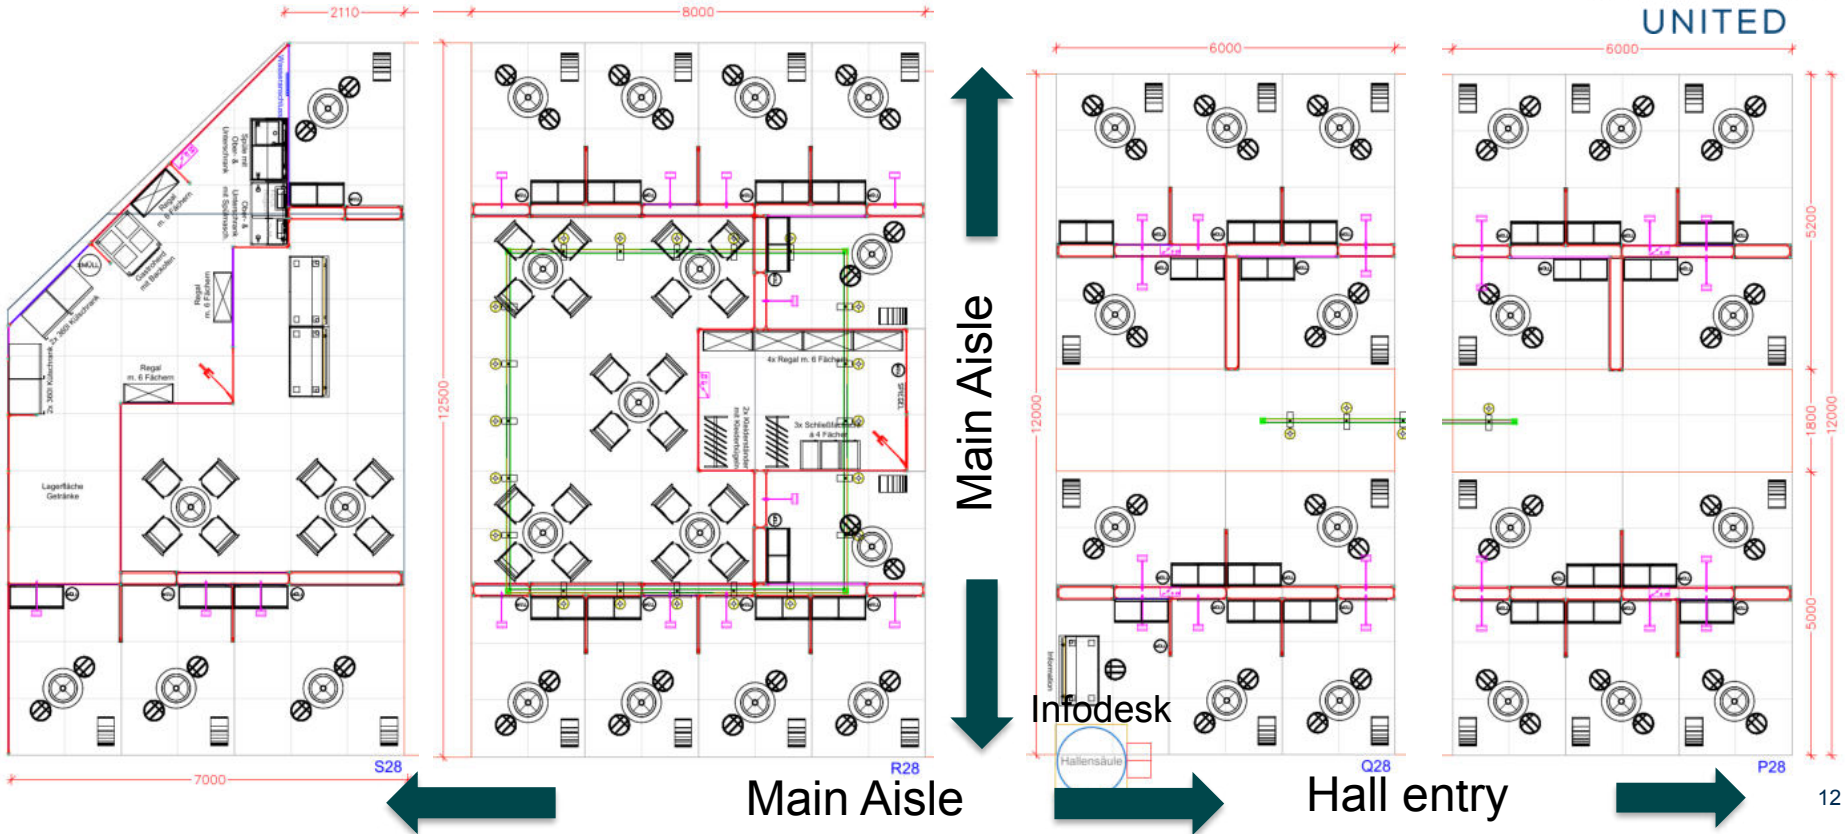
UNITED

2110
8000
6000
6000

Spüle mit Ober- & Unterschrank
Ober- & Unterschrank mit Spülmasch.
Regal m. 6 Fächern
Geschirrbord mit Backofen
MÜLL
2x 360l Kühlschrank
2x 360l Kühlschrank
Regal m. 6 Fächern
Regal m. 6 Fächern
Lagerfläche Getränke

12500
4x Regal m. 6 Fächern
2x Kleiderständer mit Kleiderbügeln
3x Schließfächer à 4 Fächer
SPIEGEL

Main Aisle

12000
5200
1800
12000
5000

Information
Infodesk
Hallensäule

7000
S28
R28
Q28
P28

Main Aisle
Hall entry
12